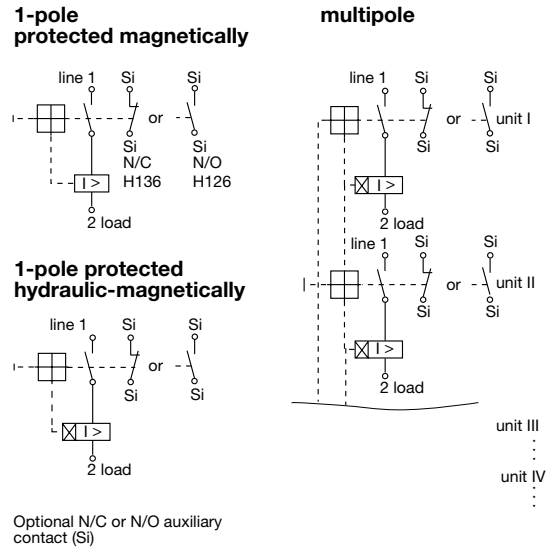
1-pole protected magnetically

line 1 Si Si

or

Si N/C H136

Si N/O H126

I >

2 load

1-pole protected hydraulic-magnetically

line 1 Si Si

or

Si Si

I >

2 load

Optional N/C or N/O auxiliary contact (Si)

multipole

line 1 Si Si

or

unit I

Si Si

I >

2 load

line 1 Si Si

or

unit II

Si Si

I >

2 load

unit III

unit IV